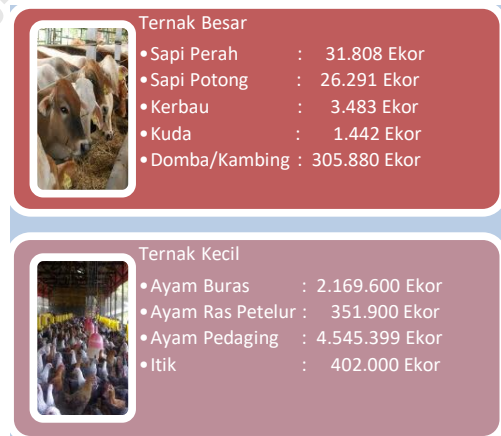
Ternak Besar
•Sapi Perah : 31.808 Ekor
•Sapi Potong : 26.291 Ekor
•Kerbau : 3.483 Ekor
•Kuda : 1.442 Ekor
•Domba/Kambing : 305.880 Ekor

Ternak Kecil
•Ayam Buras : 2.169.600 Ekor
•Ayam Ras Petelur : 351.900 Ekor
•Ayam Pedaging : 4.545.399 Ekor
•Itik : 402.000 Ekor